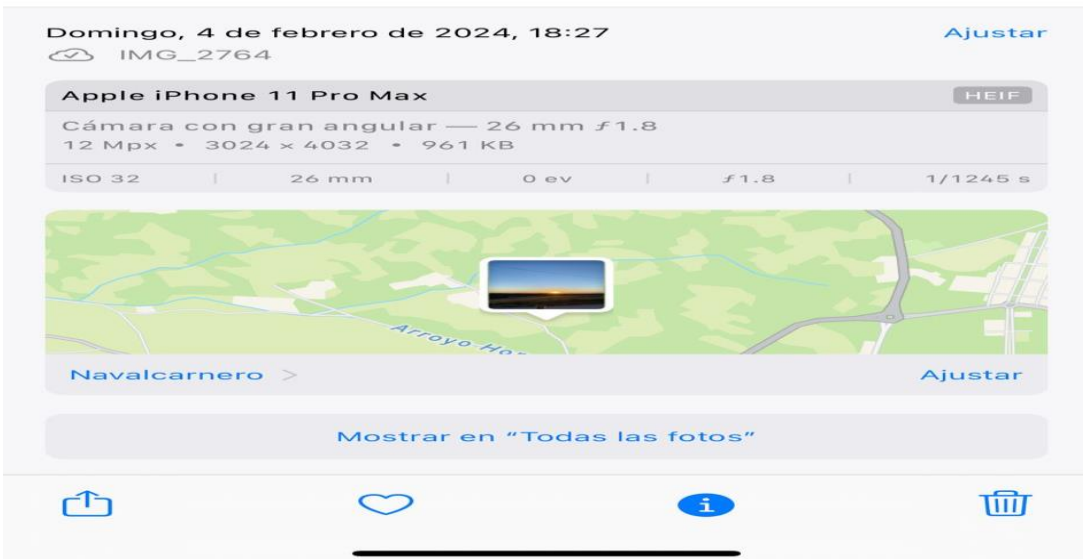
Domingo, 4 de febrero de 2024, 18:27
Ajustar
IMG_2764

Apple iPhone 11 Pro Max
HEIF
Cámara con gran angular — 26 mm ƒ1.8
12 Mpx • 3024 × 4032 • 961 KB

| ISO 32 | 26 mm | 0 ev | ƒ1.8 | 1/1245 s |
|---|---|---|---|---|

Arroyo Ho

Navalcarnero >
Ajustar

Mostrar en "Todas las fotos"